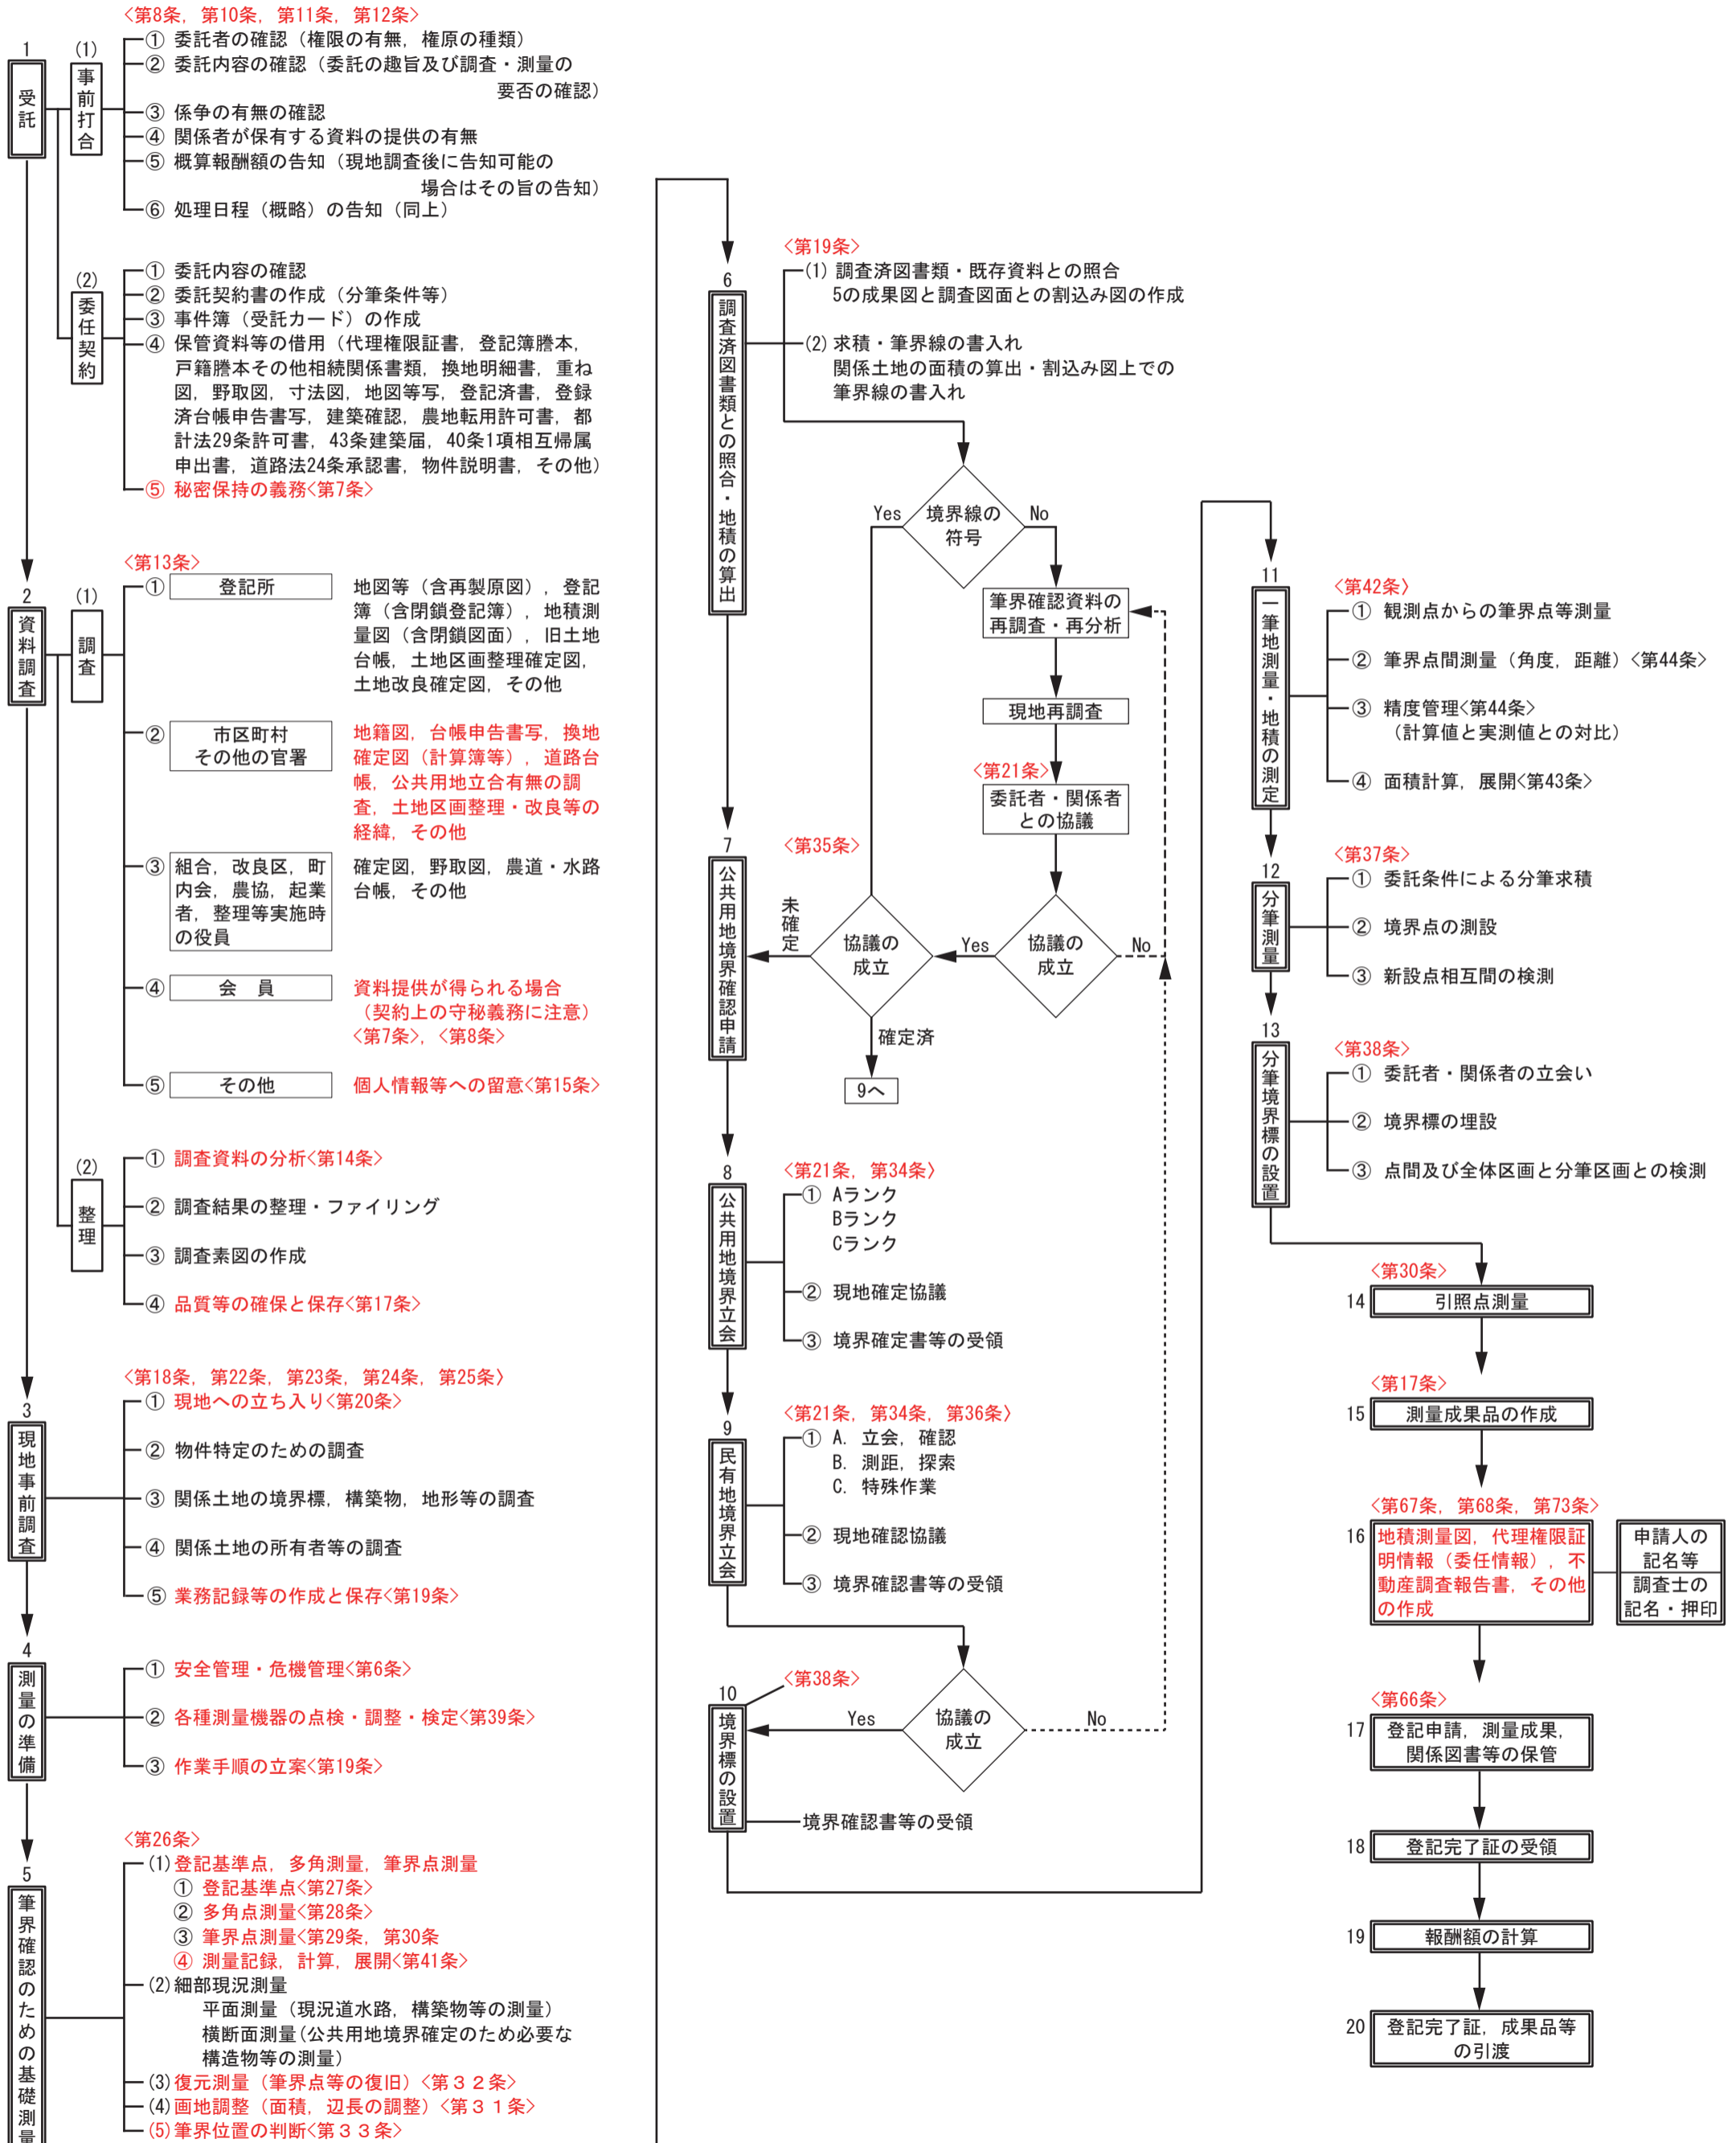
〈第8条，第10条，第11条，第12条〉

1 受託

(1) 事前打合
① 委託者の確認（権限の有無，権原の種類）
② 委託内容の確認（委託の趣旨及び調査・測量の要否の確認）
③ 係争の有無の確認
④ 関係者が保有する資料の提供の有無
⑤ 概算報酬額の告知（現地調査後に告知可能の場合はその旨の告知）
⑥ 処理日程（概略）の告知（同上）

(2) 委任契約
① 委託内容の確認
② 委託契約書の作成（分筆条件等）
③ 事件簿（受託カード）の作成
④ 保管資料等の借用（代理権限証書，登記簿謄本，戸籍謄本その他相続関係書類，換地明細書，重ね図，野取図，寸法図，地図等写，登記済書，登録済台帳申告書写，建築確認，農地転用許可書，都計法29条許可書，43条建築届，40条1項相互帰属申出書，道路法24条承認書，物件説明書，その他）
⑤ 秘密保持の義務〈第7条〉

〈第13条〉
2 資料調査

(1) 調査
① 登記所　地図等（含再製原図），登記簿（含閉鎖登記簿），地積測量図（含閉鎖図面），旧土地台帳，土地区画整理確定図，土地改良確定図，その他
② 市区町村その他の官署　地籍図，台帳申告書写，換地確定図（計算簿等），道路台帳，公共用地立合有無の調査，土地区画整理・改良等の経緯，その他
③ 組合，改良区，町内会，農協，起業者，整理等実施時の役員　確定図，野取図，農道・水路台帳，その他
④ 会　員　資料提供が得られる場合（契約上の守秘義務に注意）〈第7条〉，〈第8条〉
⑤ その他　個人情報等への留意〈第15条〉

(2) 整理
① 調査資料の分析〈第14条〉
② 調査結果の整理・ファイリング
③ 調査素図の作成
④ 品質等の確保と保存〈第17条〉

〈第18条，第22条，第23条，第24条，第25条〉
3 現地事前調査
① 現地への立ち入り〈第20条〉
② 物件特定のための調査
③ 関係土地の境界標，構築物，地形等の調査
④ 関係土地の所有者等の調査
⑤ 業務記録等の作成と保存〈第19条〉

4 測量の準備
① 安全管理・危機管理〈第6条〉
② 各種測量機器の点検・調整・検定〈第39条〉
③ 作業手順の立案〈第19条〉

〈第26条〉
5 筆界確認のための基礎測量
(1) 登記基準点，多角測量，筆界点測量
① 登記基準点〈第27条〉
② 多角点測量〈第28条〉
③ 筆界点測量〈第29条，第30条
④ 測量記録，計算，展開〈第41条〉
(2) 細部現況測量
平面測量（現況道水路，構築物等の測量）
横断面測量（公共用地境界確定のため必要な構造物等の測量）
(3) 復元測量（筆界点等の復旧）〈第３２条〉
(4) 画地調整（面積，辺長の調整）〈第３１条〉
(5) 筆界位置の判断〈第３３条〉

〈第19条〉
6 調査済図書類との照合・地積の算出
(1) 調査済図書類・既存資料との照合
5の成果図と調査図面との割込み図の作成
(2) 求積・筆界線の書入れ
関係土地の面積の算出・割込み図上での筆界線の書入れ

Yes 境界線の符号 No
筆界確認資料の再調査・再分析
現地再調査
〈第21条〉
委託者・関係者との協議

〈第35条〉
7 公共用地境界確認申請
未確定　協議の成立　Yes　協議の成立　No
確定済
9へ

〈第21条，第34条〉
8 公共用地境界立会
① Aランク
Bランク
Cランク
② 現地確定協議
③ 境界確定書等の受領

〈第21条，第34条，第36条〉
9 民有地境界立会
① A．立会，確認
B．測距，探索
C．特殊作業
② 現地確認協議
③ 境界確認書等の受領

〈第38条〉
10 境界標の設置
Yes　協議の成立　No
境界確認書等の受領

〈第42条〉
11 一筆地測量・地積の測定
① 観測点からの筆界点等測量
② 筆界点間測量（角度，距離）〈第44条〉
③ 精度管理〈第44条〉（計算値と実測値との対比）
④ 面積計算，展開〈第43条〉

〈第37条〉
12 分筆測量
① 委託条件による分筆求積
② 境界点の測設
③ 新設点相互間の検測

〈第38条〉
13 分筆境界標の設置
① 委託者・関係者の立会い
② 境界標の埋設
③ 点間及び全体区画と分筆区画との検測

〈第30条〉
14 引照点測量
〈第17条〉
15 測量成果品の作成
〈第67条，第68条，第73条〉
16 地積測量図，代理権限証明情報（委任情報），不動産調査報告書，その他の作成　申請人の記名等　調査士の記名・押印
〈第66条〉
17 登記申請，測量成果，関係図書等の保管
18 登記完了証の受領
19 報酬額の計算
20 登記完了証，成果品等の引渡